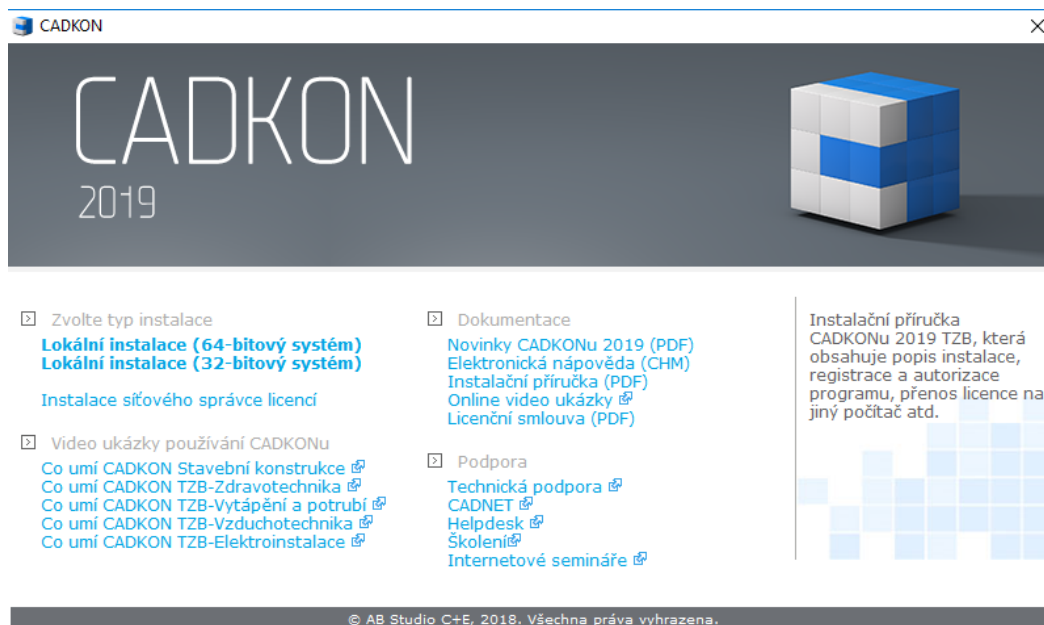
CADKON

CADKON
2019

Zvolte typ instalace
Lokální instalace (64-bitový systém)
Lokální instalace (32-bitový systém)

Instalace síťového správce licencí

Video ukázky používání CADKONu
Co umí CADKON Stavební konstrukce
Co umí CADKON TZB-Zdravotechnika
Co umí CADKON TZB-Vytápění a potrubí
Co umí CADKON TZB-Vzduchotechnika
Co umí CADKON TZB-Elektroinstalace

Dokumentace
Novinky CADKONu 2019 (PDF)
Elektronická nápověda (CHM)
Instalační příručka (PDF)
Online video ukázky
Licenční smlouva (PDF)

Podpora
Technická podpora
CADNET
Helpdesk
Školení
Internetové semináře

Instalační příručka CADKONu 2019 TZB, která obsahuje popis instalace, registrace a autorizace programu, přenos licence na jiný počítač atd.

© AB Studio C+E, 2018. Všechna práva vyhrazena.